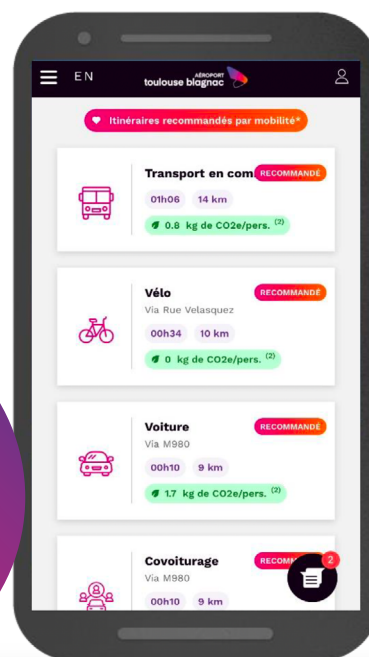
EN
AÉROPORT toulouse blagnac

Itinéraires recommandés par mobilité*

Transport en com RECOMMANDÉ
01h06 14 km
0.8 kg de CO2e/pers. (2)

Vélo RECOMMANDÉ
Via Rue Velasquez
00h34 10 km
0 kg de CO2e/pers. (2)

Voiture RECOMMANDÉ
Via M980
00h10 9 km
1.7 kg de CO2e/pers. (2)

Covoiturage RECOMM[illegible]
Via M980
00h10 9 km

2